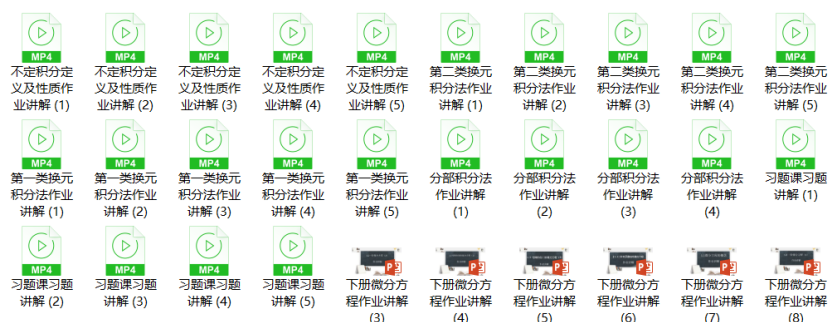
MP4
不定积分定义及性质作业讲解 (1)

MP4
不定积分定义及性质作业讲解 (2)

MP4
不定积分定义及性质作业讲解 (3)

MP4
不定积分定义及性质作业讲解 (4)

MP4
不定积分定义及性质作业讲解 (5)

MP4
第二类换元积分法作业讲解 (1)

MP4
第二类换元积分法作业讲解 (2)

MP4
第二类换元积分法作业讲解 (3)

MP4
第二类换元积分法作业讲解 (4)

MP4
第二类换元积分法作业讲解 (5)

MP4
第一类换元积分法作业讲解 (1)

MP4
第一类换元积分法作业讲解 (2)

MP4
第一类换元积分法作业讲解 (3)

MP4
第一类换元积分法作业讲解 (4)

MP4
第一类换元积分法作业讲解 (5)

MP4
分部积分法作业讲解 (1)

MP4
分部积分法作业讲解 (2)

MP4
分部积分法作业讲解 (3)

MP4
分部积分法作业讲解 (4)

MP4
习题课习题讲解 (1)

MP4
习题课习题讲解 (2)

MP4
习题课习题讲解 (3)

MP4
习题课习题讲解 (4)

MP4
习题课习题讲解 (5)

P
下册微分方程作业讲解 (3)

P
下册微分方程作业讲解 (4)

P
下册微分方程作业讲解 (5)

P
下册微分方程作业讲解 (6)

P
下册微分方程作业讲解 (7)

P
下册微分方程作业讲解 (8)